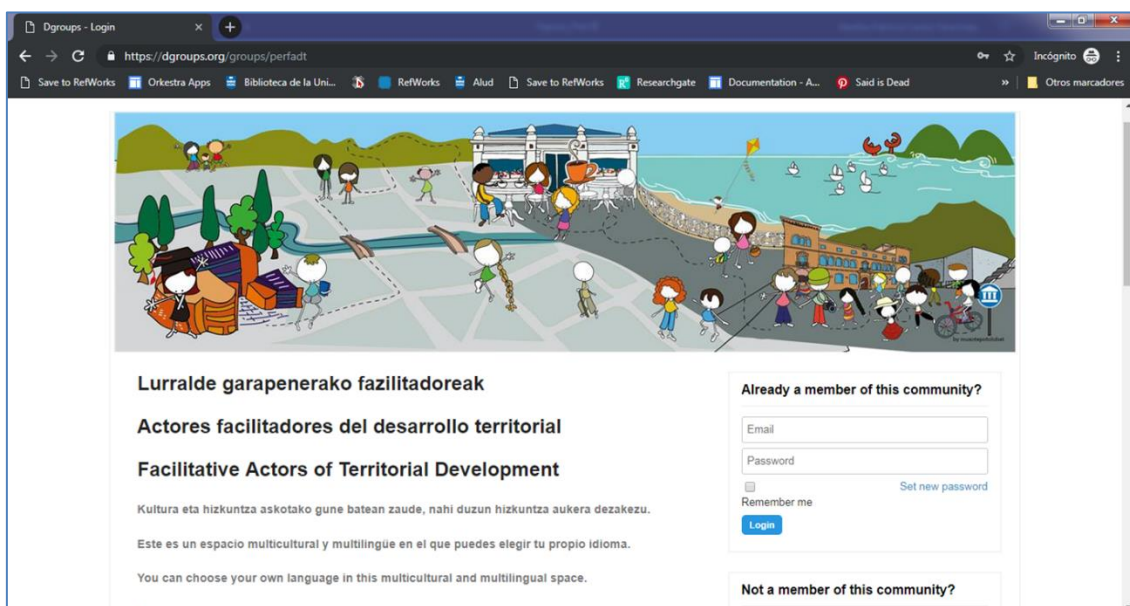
Dgroups - Login

https://dgroups.org/groups/perfadt

Incógnito

Save to RefWorks   Orkestra Apps   Biblioteca de la Uni...   RefWorks   Alud   Save to RefWorks   Researchgate   Documentation - A...   Said is Dead   »   Otros marcadores

Lurralde garapenerako fazilitadoreak

Actores facilitadores del desarrollo territorial

Facilitative Actors of Territorial Development

Kultura eta hizkuntza askotako gune batean zaude, nahi duzun hizkuntza aukera dezakezu.

Este es un espacio multicultural y multilingüe en el que puedes elegir tu propio idioma.

You can choose your own language in this multicultural and multilingual space.

Already a member of this community?

Email

Password

Set new password

Remember me

Login

Not a member of this community?